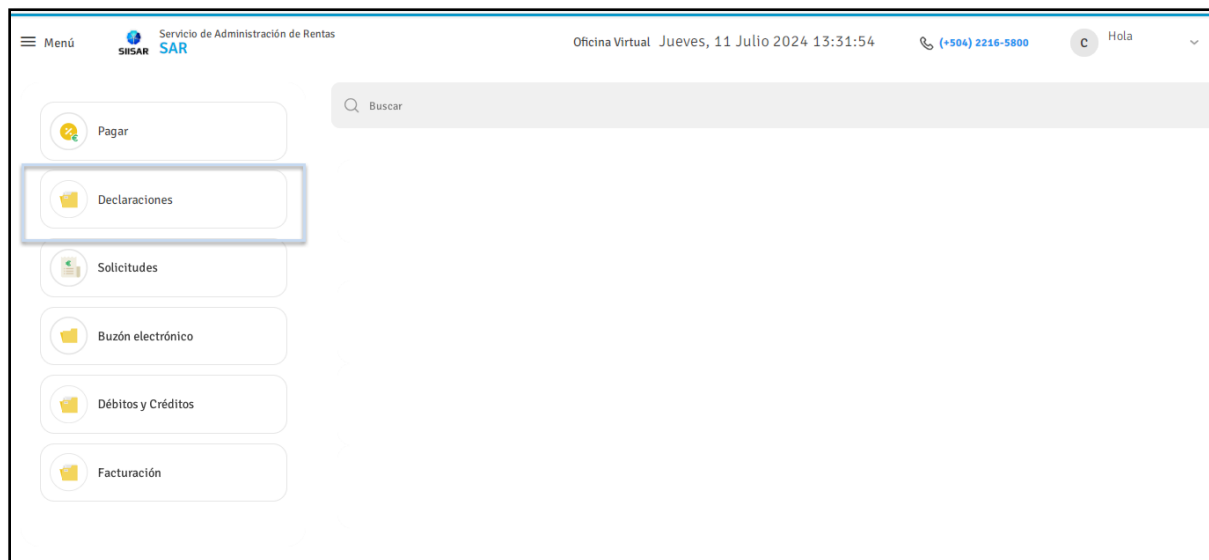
Menú

SIISAR Servicio de Administración de Rentas SAR

Oficina Virtual Jueves, 11 Julio 2024 13:31:54

(+504) 2216-5800

C Hola

Buscar

Pagar

Declaraciones

Solicitudes

Buzón electrónico

Débitos y Créditos

Facturación